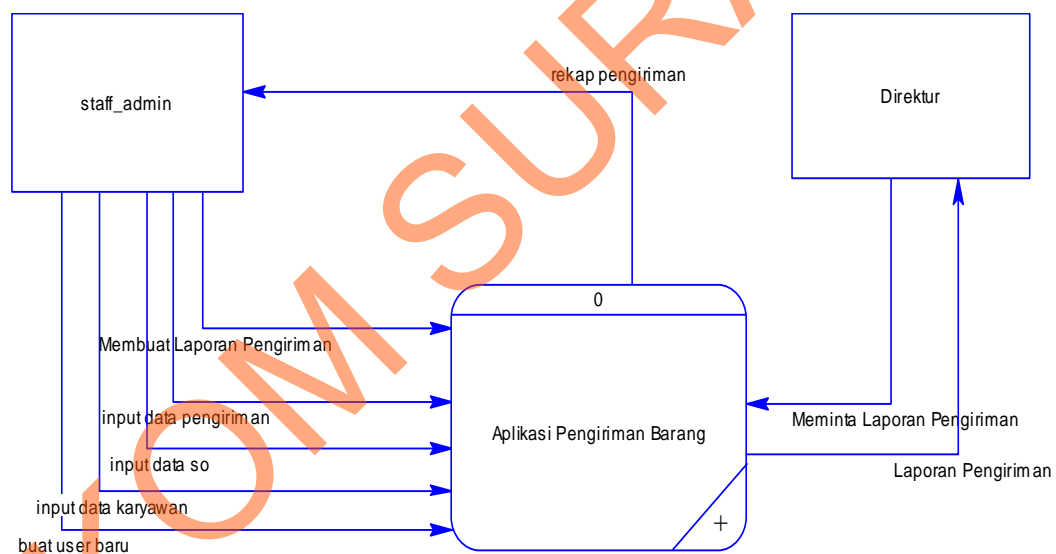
staff_admin

rekap pengiriman

Direktur

0

Membuat Laporan Pengiriman

input data pengiriman

input data so

input data karyawan

buat user baru

Aplikasi Pengiriman Barang

Meminta Laporan Pengiriman

Laporan Pengiriman

+

OM SUR